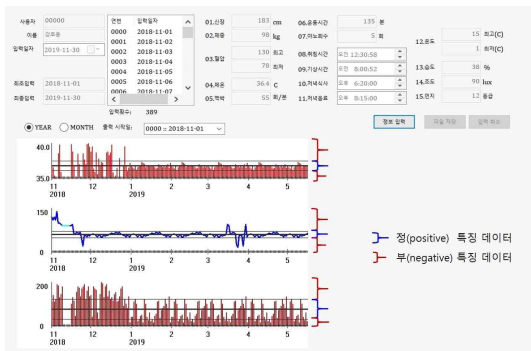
사용자 00000
이름 김국동
입력일자 2019-11-30

| 연번 | 입력일자 |
|---|---|
| 0000 | 2018-11-01 |
| 0001 | 2018-11-02 |
| 0002 | 2018-11-03 |
| 0003 | 2018-11-04 |
| 0004 | 2018-11-05 |
| 0005 | 2018-11-06 |
| 0006 | 2018-11-07 |

01.신장 183 cm
02.체중 98 kg
03.혈압 130 최고 / 70 최저
04.체온 36.6 C
05.맥박 55 회/분
06.운동시간 135 분
07.아뇨회수 5 회
08.취침시간 오전 12:30:58
09.기상시간 오전 8:00:52
10.저녁식사 오후 6:20:00
11.저녁종료 오후 8:15:00
12.온도 15 최고(C) / 1 최저(C)
13.습도 38 %
14.조도 90 lux
15.관지 12 등급

최초입력 2018-11-01
최종입력 2019-11-30
입력횟수: 389

YEAR MONTH 출력 시작일: 0000 :: 2018-11-01

정보 입력 파일 저장 입력 취소

40.0
35.0
11 12 1 2 3 4 5
2018 2019

150
100
50
0
11 12 1 2 3 4 5
2018 2019

200
100
0
11 12 1 2 3 4 5
2018 2019

정(positive) 특징 데이터
부(negative) 특징 데이터